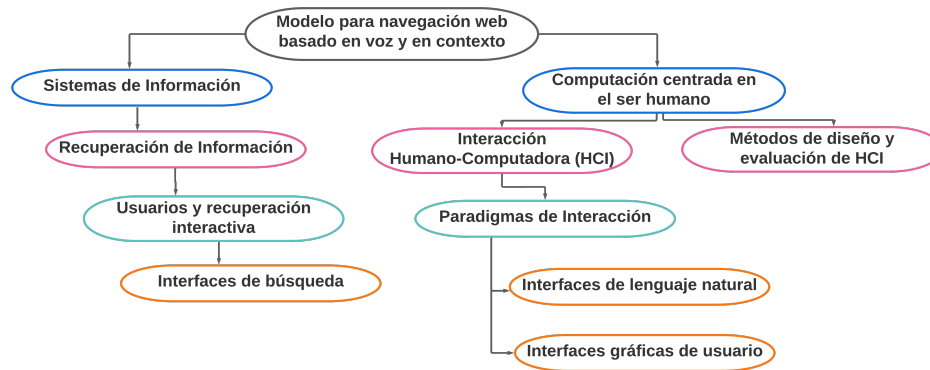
Modelo para navegación web basado en voz y en contexto

Sistemas de Información

Recuperación de Información

Usuarios y recuperación interactiva

Interfaces de búsqueda

Computación centrada en el ser humano

Interacción Humano-Computadora (HCI)

Métodos de diseño y evaluación de HCI

Paradigmas de Interacción

Interfaces de lenguaje natural

Interfaces gráficas de usuario